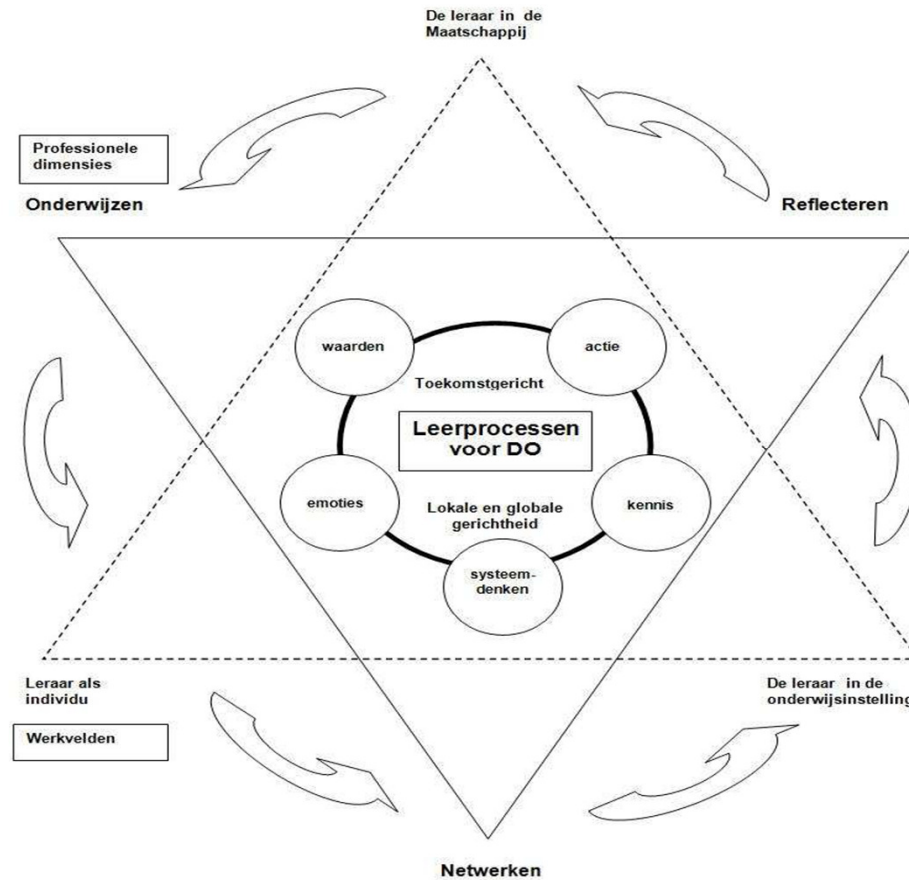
De leraar in de Maatschappij

Professionele dimensies

Onderwijzen

Reflecteren

waarden

actie

Toekomstgericht

Leerprocessen voor DO

emoties

Lokale en globale gerichtheid

kennis

systeem-denken

Leraar als individu

Werkvelden

De leraar in de onderwijsinstelling

Netwerken